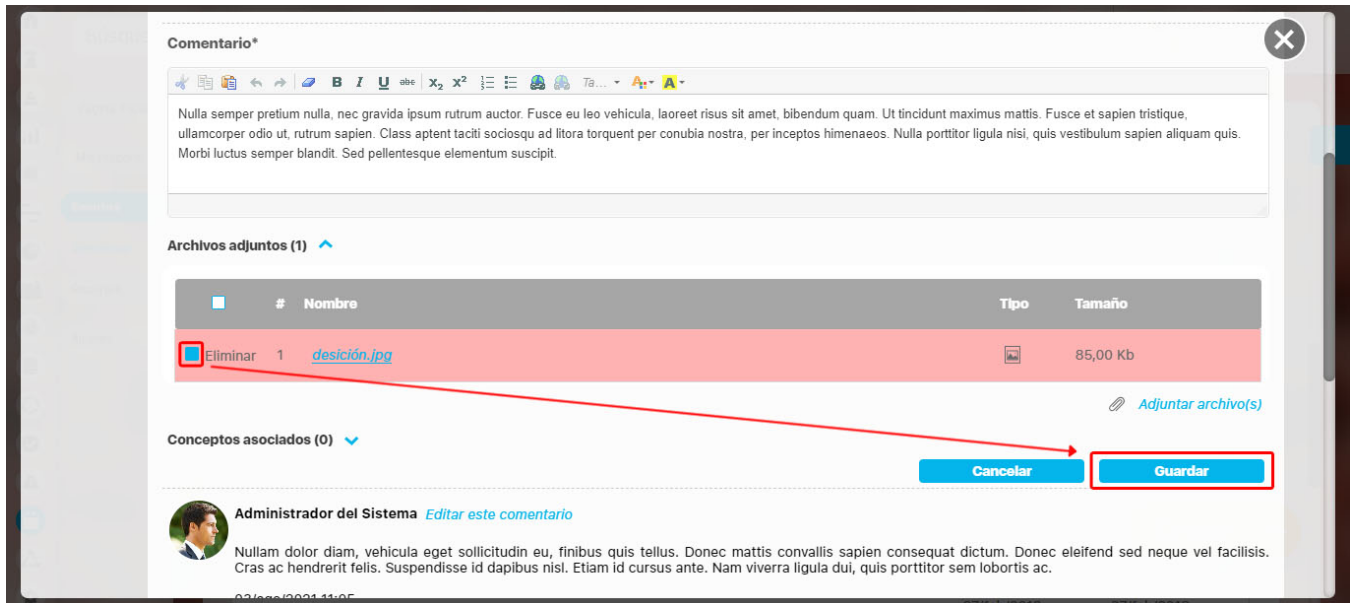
Comentario*

Ta...

Nulla semper pretium nulla, nec gravida ipsum rutrum auctor. Fusce eu leo vehicula, laoreet risus sit amet, bibendum quam. Ut tincidunt maximus mattis. Fusce et sapien tristique, ullamcorper odio ut, rutrum sapien. Class aptent taciti sociosqu ad litora torquent per conubia nostra, per inceptos himenaeos. Nulla porttitor ligula nisi, quis vestibulum sapien aliquam quis. Morbi luctus semper blandit. Sed pellentesque elementum suscipit.

Archivos adjuntos (1)

| | # | Nombre | Tipo | Tamaño |
|---|---|---|---|---|
| Eliminar | 1 | desición.jpg | | 85,00 Kb |

Adjuntar archivo(s)

Conceptos asociados (0)

Cancelar

Guardar

Administrador del Sistema Editar este comentario

Nullam dolor diam, vehicula eget sollicitudin eu, finibus quis tellus. Donec mattis convallis sapien consequat dictum. Donec eleifend sed neque vel facilisis. Cras ac hendrerit felis. Suspendisse id dapibus nisl. Etiam id cursus ante. Nam viverra ligula dui, quis porttitor sem lobortis ac.

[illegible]